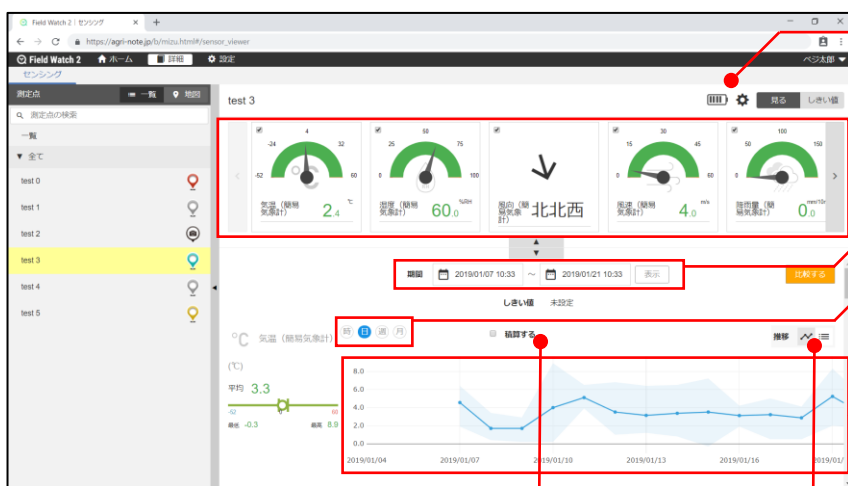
Field Watch 2 | センシング ×
+
https://agri-note.jp/b/mizu.html#/sensor_viewer
Field Watch 2 ホーム 詳細 設定 ベジ太郎
センシング

測定点 一覧 地図
測定点の検索
一覧
▼ 全て
test 0
test 1
test 2
test 3
test 4
test 5

test 3
見る しきい値

-24 4 32 -52 60 ℃
気温（簡易気象計） 2.4

25 50 75 0 100 %RH
湿度（簡易気象計） 60.0

風向（簡易気象計） 北北西

15 30 45 0 60 m/s
風速（簡易気象計） 4.0

50 100 150 0 mm/10m
降雨量（簡易気象計） 0.0

期間 2019/01/07 10:33 〜 2019/01/21 10:33 表示
比較する
しきい値 未設定

℃ 気温（簡易気象計）
時 日 週 月
積算する
推移

(℃)
平均 3.3
-52 60
最低 -0.3 最高 8.9

8.0
6.0
4.0
2.0
0.0
2019/01/04 2019/01/07 2019/01/10 2019/01/13 2019/01/16 2019/01/